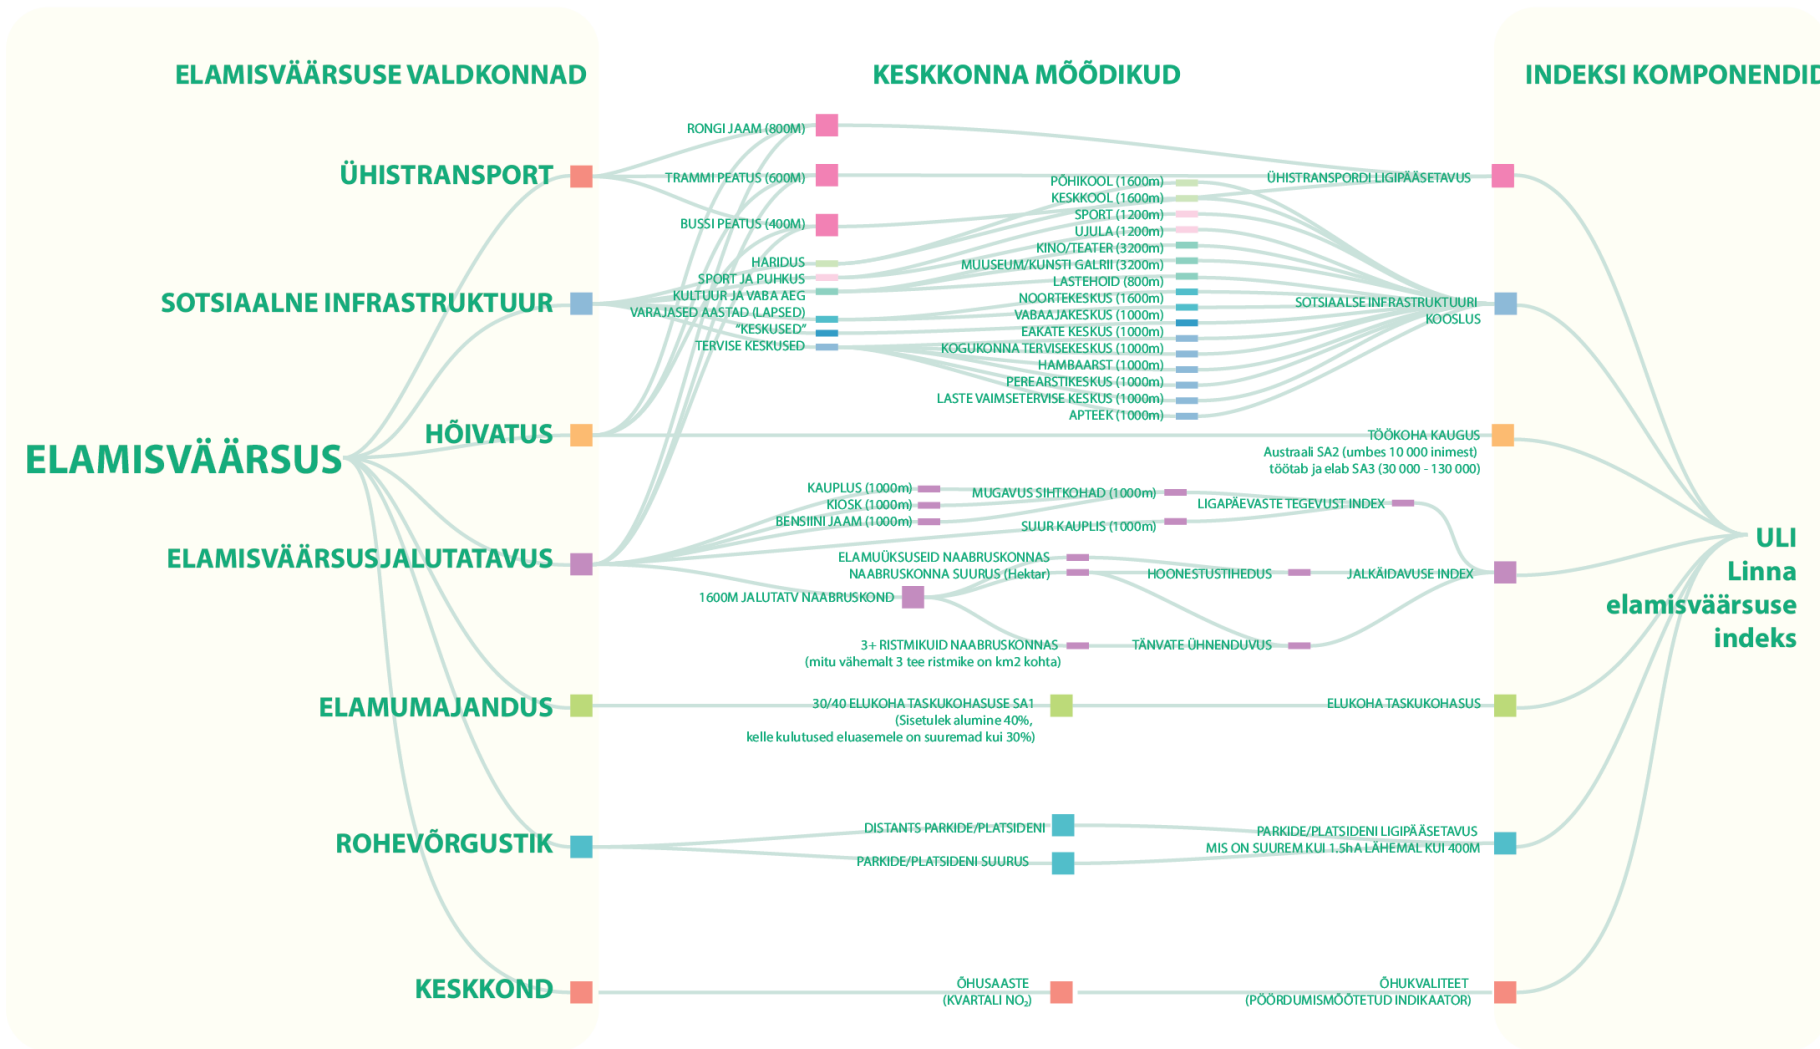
ELAMISVÄÄRSUSE VALDKONNAD

KESKKONNA MÕÕDIKUD

INDEKSI KOMPONENDID

ELAMISVÄÄRSUS

ÜHISTRANSPORT

SOTSIAALNE INFRASTRUKTUUR

HÕIVATUS

ELAMISVÄÄRSUSJALUTATAVUS

ELAMUMAJANDUS

ROHEVÕRGUSTIK

KESKKOND

RONGI JAAM (800M)

TRAMMI PEATUS (600M)

BUSSI PEATUS (400M)

HARIDUS

SPORT JA PUHKUS

KULTUUR JA VABA AEG

VARAJASED AASTAD (LAPSED)

"KESKUSED"

TERVISE KESKUSED

PÕHIKOOL (1600m)

KESKKOOL (1600m)

SPORT (1200m)

UJULA (1200m)

KINO/TEATER (3200m)

MUUSEUM/KUNSTI GALRII (3200m)

LASTEHOID (800m)

NOORTEKESKUS (1600m)

VABAAJAKESKUS (1000m)

EAKATE KESKUS (1000m)

KOGUKONNA TERVISEKESKUS (1000m)

HAMBAARST (1000m)

PEREARSTIKESKUS (1000m)

LASTE VAIMSETERVISE KESKUS (1000m)

APTEEK (1000m)

ÜHISTRANSPORDI LIGIPÄÄSETAVUS

SOTSIAALSE INFRASTRUKTUURI KOOSLUS

TÖÖKOHA KAUGUS
Austraali SA2 (umbes 10 000 inimest)
töötab ja elab SA3 (30 000 - 130 000)

KAUPLUS (1000m)

KIOSK (1000m)

BENSIINI JAAM (1000m)

MUGAVUS SIHTKOHAD (1000m)

SUUR KAUPLIS (1000m)

LIGAPÄEVASTE TEGEVUST INDEX

ELAMUÜKSUSEID NAABRUSKONNAS

NAABRUSKONNA SUURUS (Hektar)

HOONESTUSTIHEDUS

JALKÄIDAVUSE INDEX

1600M JALUTATV NAABRUSKOND

3+ RISTMIKUID NAABRUSKONNAS
(mitu vähemalt 3 tee ristmike on km2 kohta)

TÄNVATE ÜHNENDUVUS

30/40 ELUKOHA TASKUKOHASUSE SA1
(Sisetulek alumine 40%,
kelle kulutused eluasemele on suuremad kui 30%)

ELUKOHA TASKUKOHASUS

DISTANTS PARKIDE/PLATSIDENI

PARKIDE/PLATSIDENI SUURUS

PARKIDE/PLATSIDENI LIGIPÄÄSETAVUS
MIS ON SUUREM KUI 1.5hA LÄHEMAL KUI 400M

ÕHUSAASTE
(KVARTALI $NO_2$)

ÕHUKVALITEET
(PÖÖRDUMISMÕÕTETUD INDIKAATOR)

ULI
Linna
elamisväärsuse
indeks